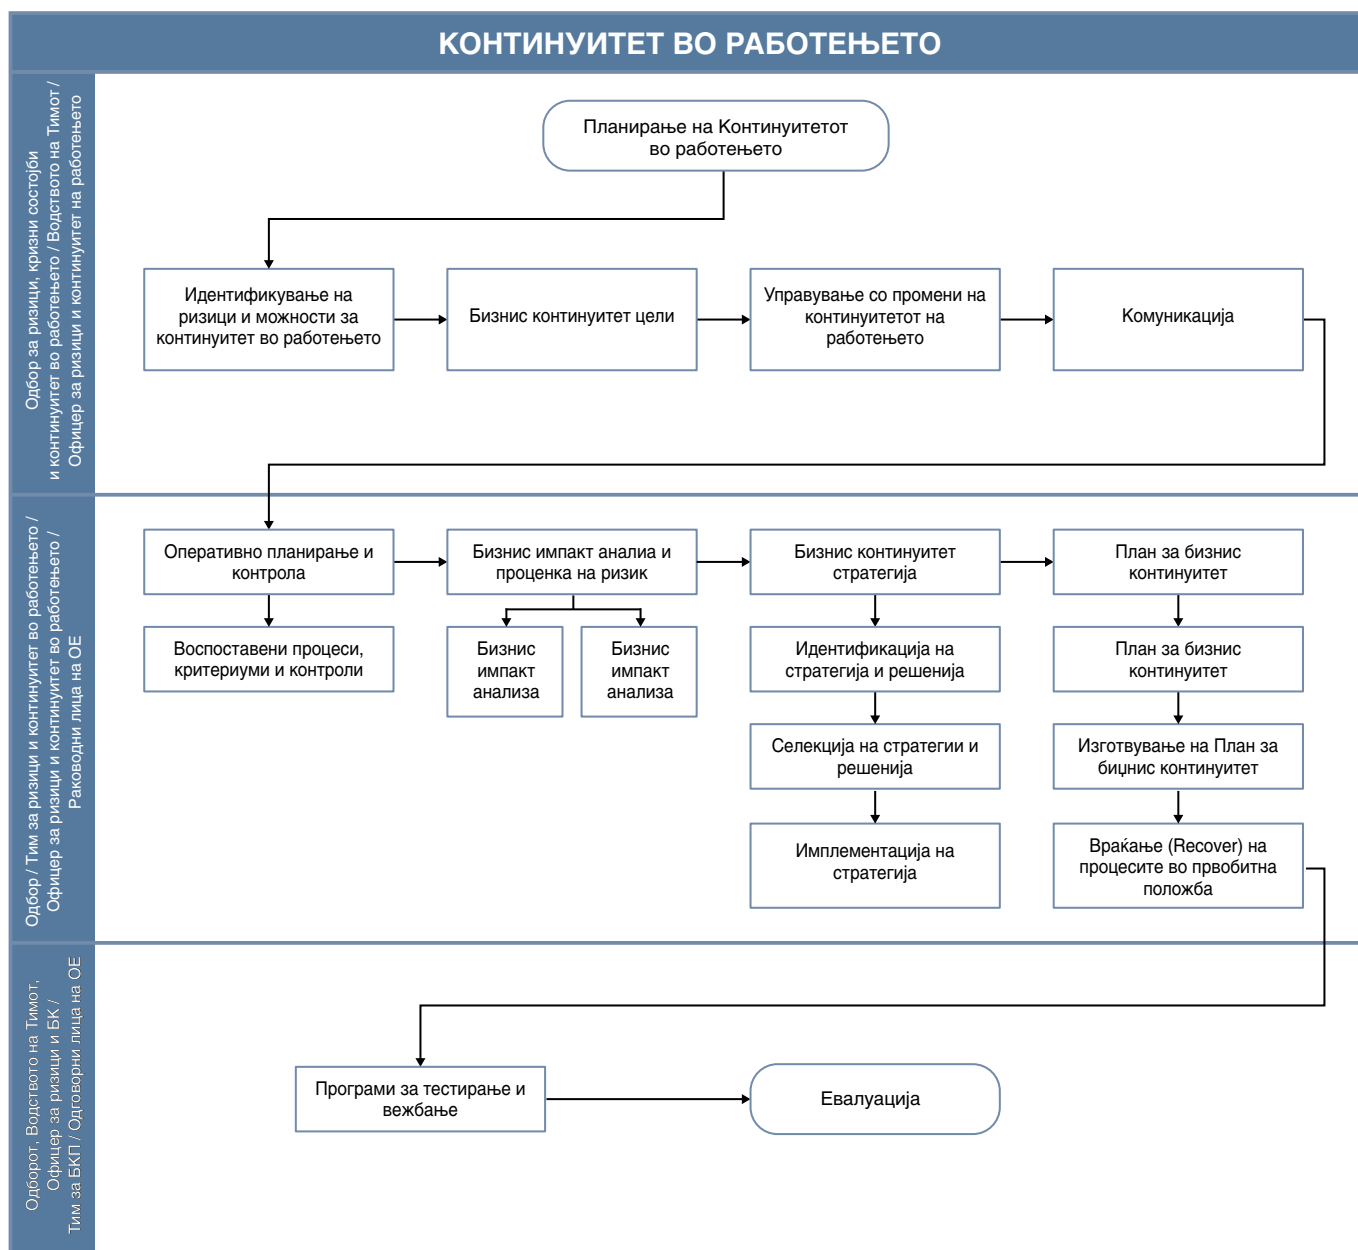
КОНТИНУИТЕТ ВО РАБОТЕЊЕТО

Одбор за ризици, кризни состојби и континуитет во работењето / Водството на Тимот / Офицер за ризици и континуитет на работењето

Планирање на Континуитетот во работењето

Идентификување на ризици и можности за континуитет во работењето

Бизнис континуитет цели

Управување со промени на континуитетот на работењето

Комуникација

Одбор / Тим за ризици и континуитет во работењето / Офицер за ризици и континуитет во работењето / Раководни лица на ОЕ

Оперативно планирање и контрола

Бизнис импакт аналиа и проценка на ризик

Бизнис континуитет стратегија

План за бизнис континуитет

Воспоставени процеси, критериуми и контроли

Бизнис импакт анализа

Бизнис импакт анализа

Идентификација на стратегија и решенија

План за бизнис континуитет

Селекција на стратегии и решенија

Изготвување на План за биџнис континуитет

Имплементација на стратегија

Враќање (Recover) на процесите во првобитна положба

Одборот, Водството на Тимот, Офицер за ризици и БК / Тим за БКП / Одговорни лица на ОЕ

Програми за тестирање и вежбање

Евалуација